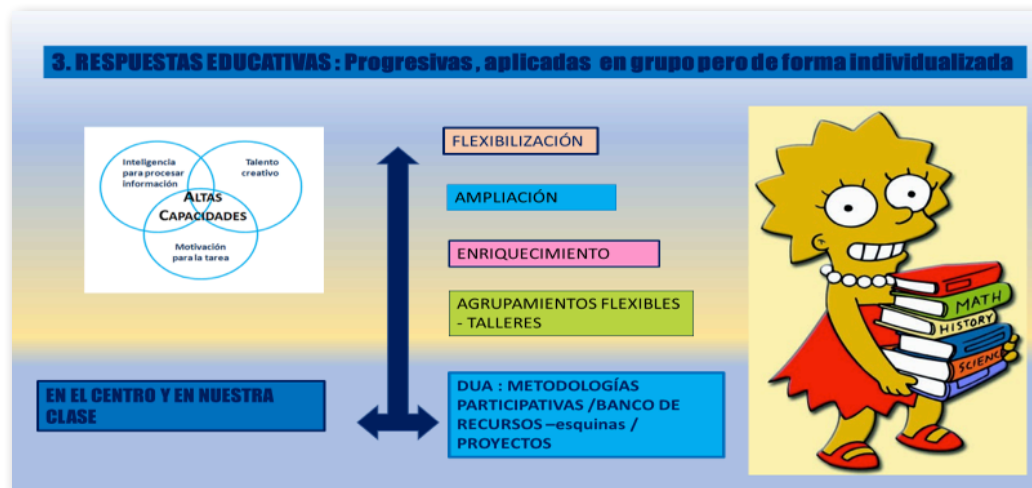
3. RESPUESTAS EDUCATIVAS : Progresivas , aplicadas en grupo pero de forma individualizada

Inteligencia para procesar información

Talento creativo

ALTAS CAPACIDADES

Motivación para la tarea

FLEXIBILIZACIÓN

AMPLIACIÓN

ENRIQUECIMIENTO

AGRUPAMIENTOS FLEXIBLES - TALLERES

EN EL CENTRO Y EN NUESTRA CLASE

DUA : METODOLOGÍAS PARTICIPATIVAS /BANCO DE RECURSOS –esquinas / PROYECTOS

MATH
HISTORY
SCIENCE